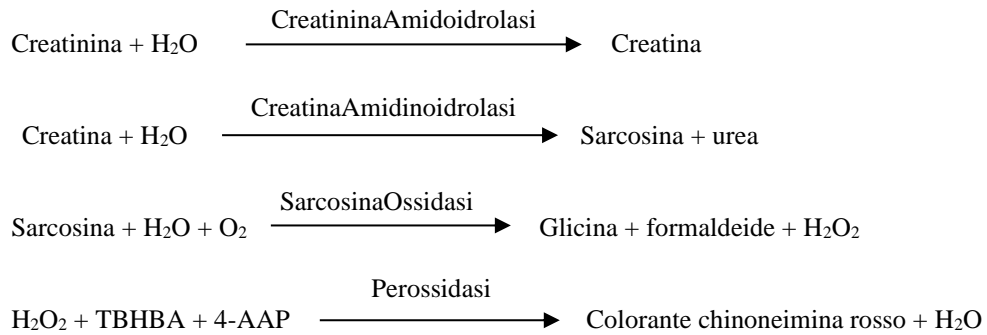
Creatinina + $H_2O$ $\xrightarrow{\text{CreatininaAmidoidrolasi}}$ Creatina

Creatina + $H_2O$ $\xrightarrow{\text{CreatinaAmidinoidrolasi}}$ Sarcosina + urea

Sarcosina + $H_2O$ + $O_2$ $\xrightarrow{\text{SarcosinaOssidasi}}$ Glicina + formaldeide + $H_2O_2$

$H_2O_2$ + TBHBA + 4-AAP $\xrightarrow{\text{Perossidasi}}$ Colorante chinoneimina rosso + $H_2O$